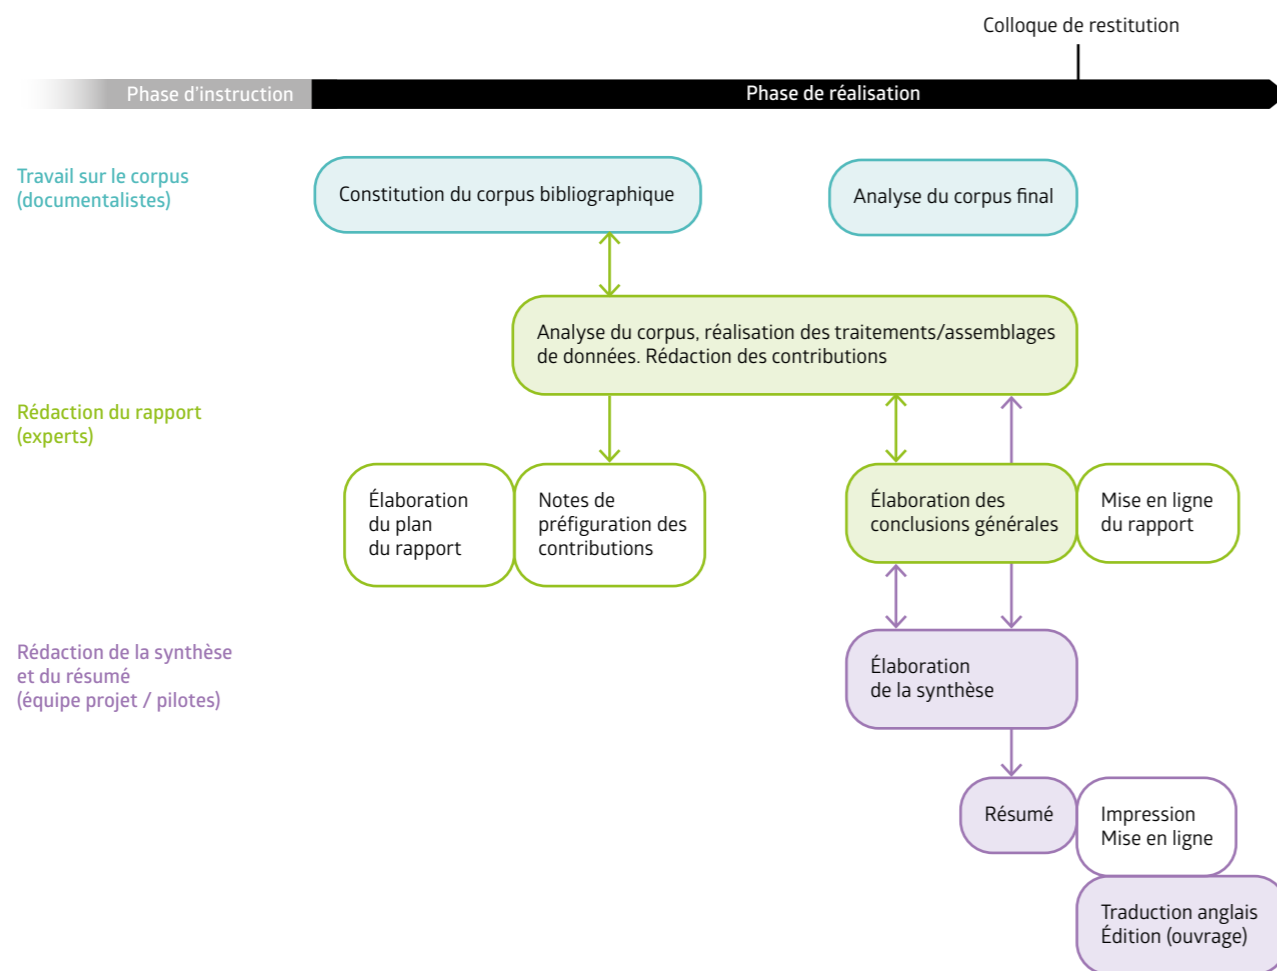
Colloque de restitution

Phase d'instruction

Phase de réalisation

Travail sur le corpus (documentalistes)

Constitution du corpus bibliographique

Analyse du corpus final

Analyse du corpus, réalisation des traitements/assemblages de données. Rédaction des contributions

Rédaction du rapport (experts)

Élaboration du plan du rapport

Notes de préfiguration des contributions

Élaboration des conclusions générales

Mise en ligne du rapport

Rédaction de la synthèse et du résumé (équipe projet / pilotes)

Élaboration de la synthèse

Résumé

Impression Mise en ligne

Traduction anglais Édition (ouvrage)